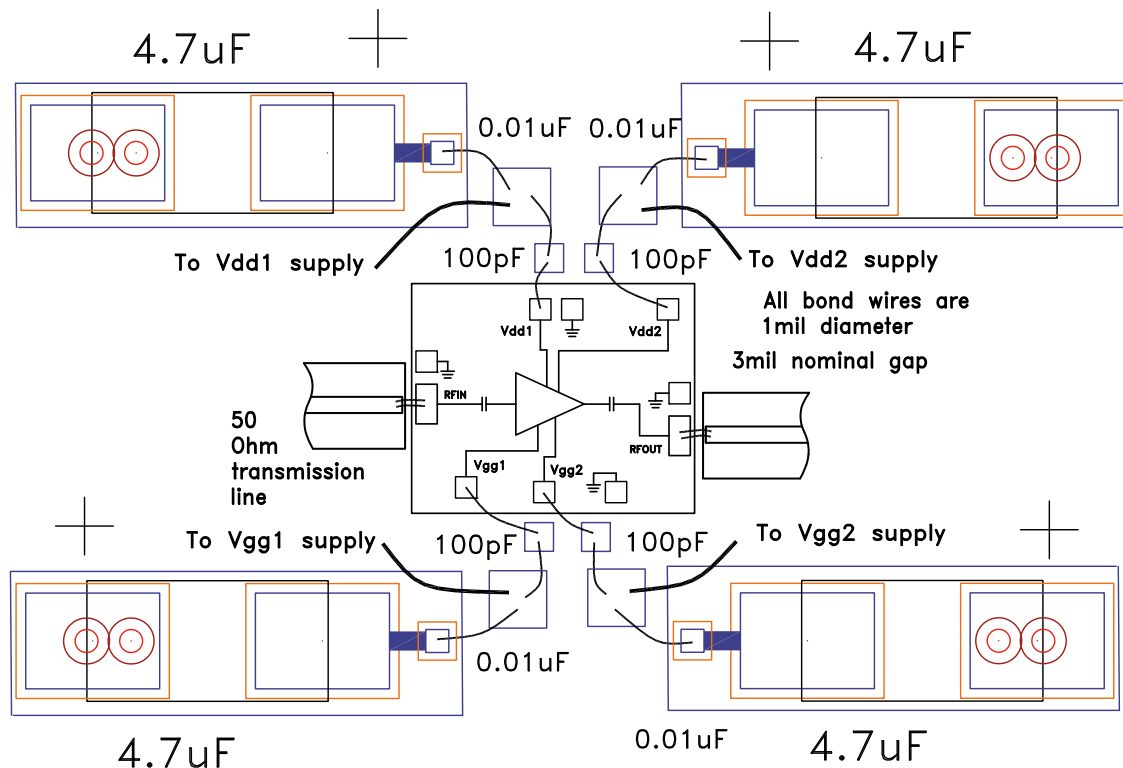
4.7uF

4.7uF

0.01uF

0.01uF

To Vdd1 supply

100pF

100pF

To Vdd2 supply

All bond wires are 1mil diameter

Vdd1

Vdd2

3mil nominal gap

RFIN

RFOUT

50 Ohm transmission line

Vgg1

Vgg2

To Vgg1 supply

100pF

100pF

To Vgg2 supply

0.01uF

4.7uF

0.01uF

4.7uF